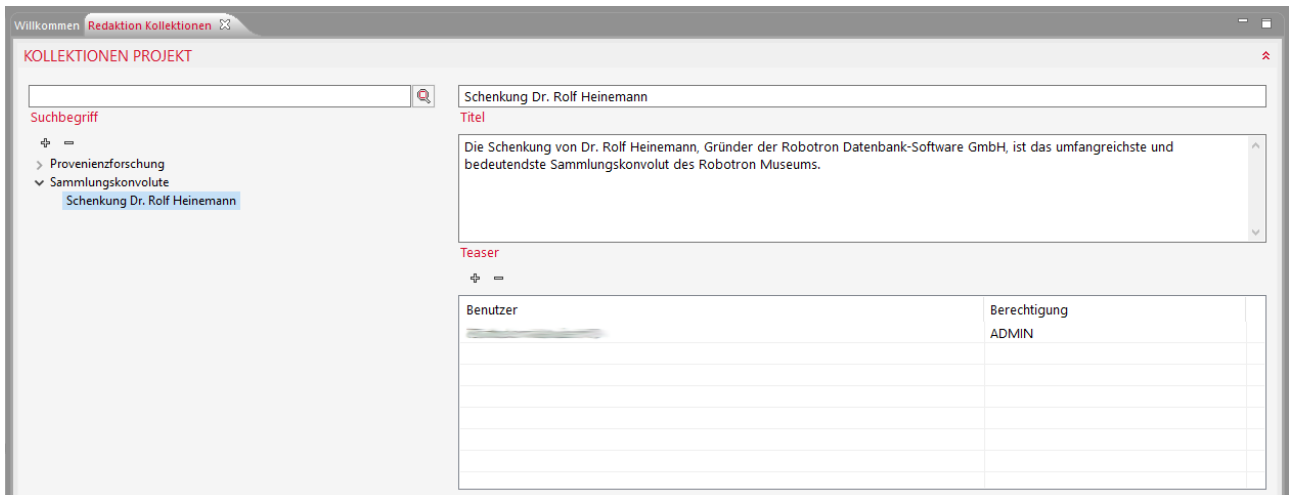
Willkommen Redaktion Kollektionen

KOLLEKTIONEN PROJEKT

Suchbegriff

Provenienzforschung
Sammlungskonvolute
Schenkung Dr. Rolf Heinemann

Schenkung Dr. Rolf Heinemann

Titel

Die Schenkung von Dr. Rolf Heinemann, Gründer der Robotron Datenbank-Software GmbH, ist das umfangreichste und bedeutendste Sammlungskonvolut des Robotron Museums.

Teaser

| Benutzer | Berechtigung |
|---|---|
| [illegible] | ADMIN |